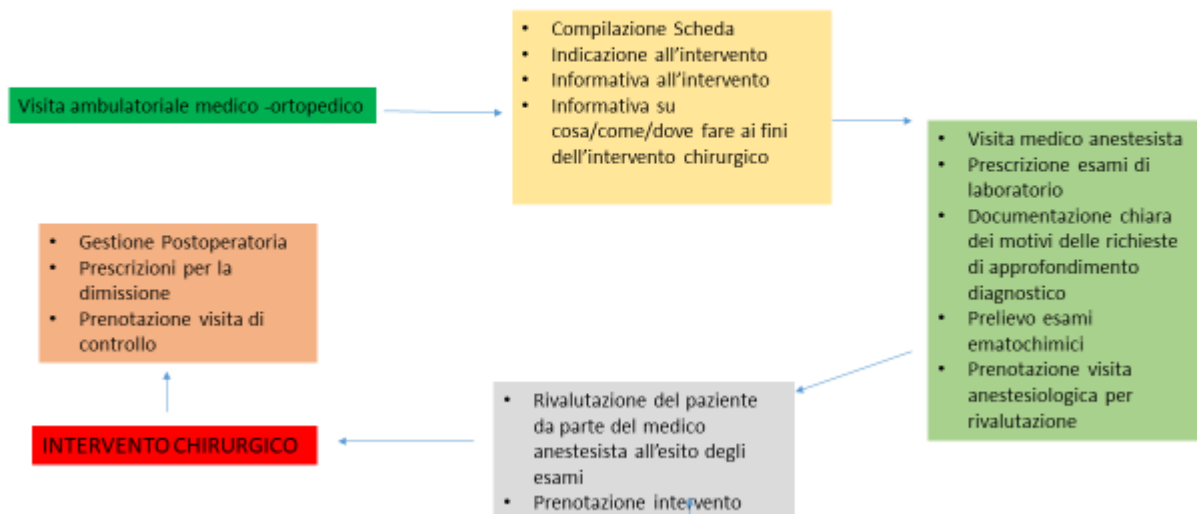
Visita ambulatoriale medico -ortopedico

- Compilazione Scheda
- Indicazione all’intervento
- Informativa all’intervento
- Informativa su cosa/come/dove fare ai fini dell’intervento chirurgico

- Visita medico anestesista
- Prescrizione esami di laboratorio
- Documentazione chiara dei motivi delle richieste di approfondimento diagnostico
- Prelievo esami ematochimici
- Prenotazione visita anestesiologica per rivalutazione

- Rivalutazione del paziente da parte del medico anestesista all’esito degli esami
- Prenotazione intervento

INTERVENTO CHIRURGICO

- Gestione Postoperatoria
- Prescrizioni per la dimissione
- Prenotazione visita di controllo